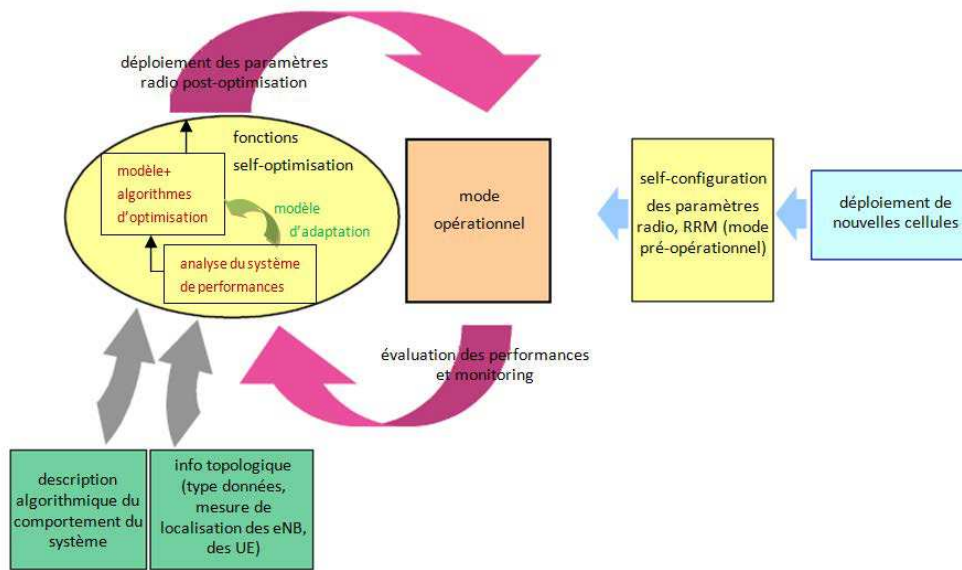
déploiement des paramètres radio post-optimisation

fonctions self-optimisation

modèle+ algorithmes d'optimisation

modèle d'adaptation

analyse du système de performances

mode opérationnel

self-configuration des paramètres radio, RRM (mode pré-opérationnel)

déploiement de nouvelles cellules

évaluation des performances et monitoring

description algorithmique du comportement du système

info topologique (type données, mesure de localisation des eNB, des UE)